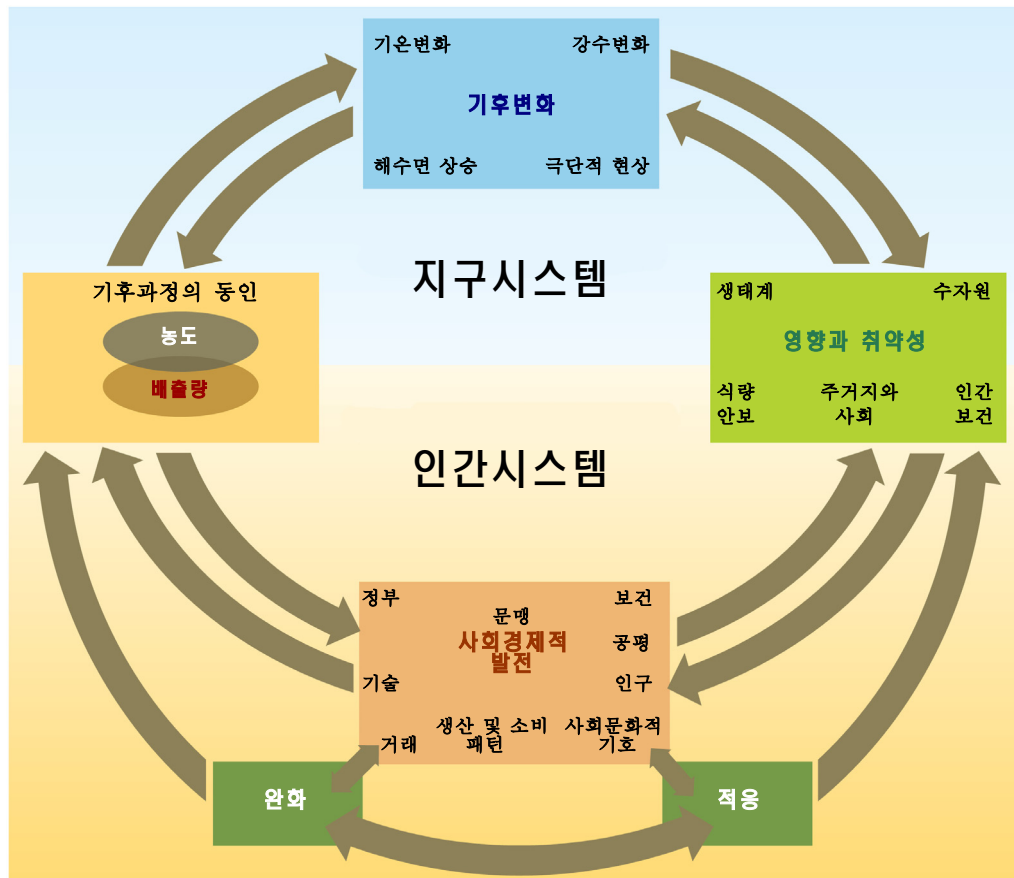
기온변화
강수변화
기후변화
해수면 상승
극단적 현상

지구시스템

기후과정의 동인
농도
배출량

생태계
수자원
영향과 취약성
식량 안보
주거지와 사회
인간 보건

인간시스템

정부
문맹
보건
사회경제적 발전
공평
기술
인구
거래
생산 및 소비 패턴
사회문화적 기호

완화
적응